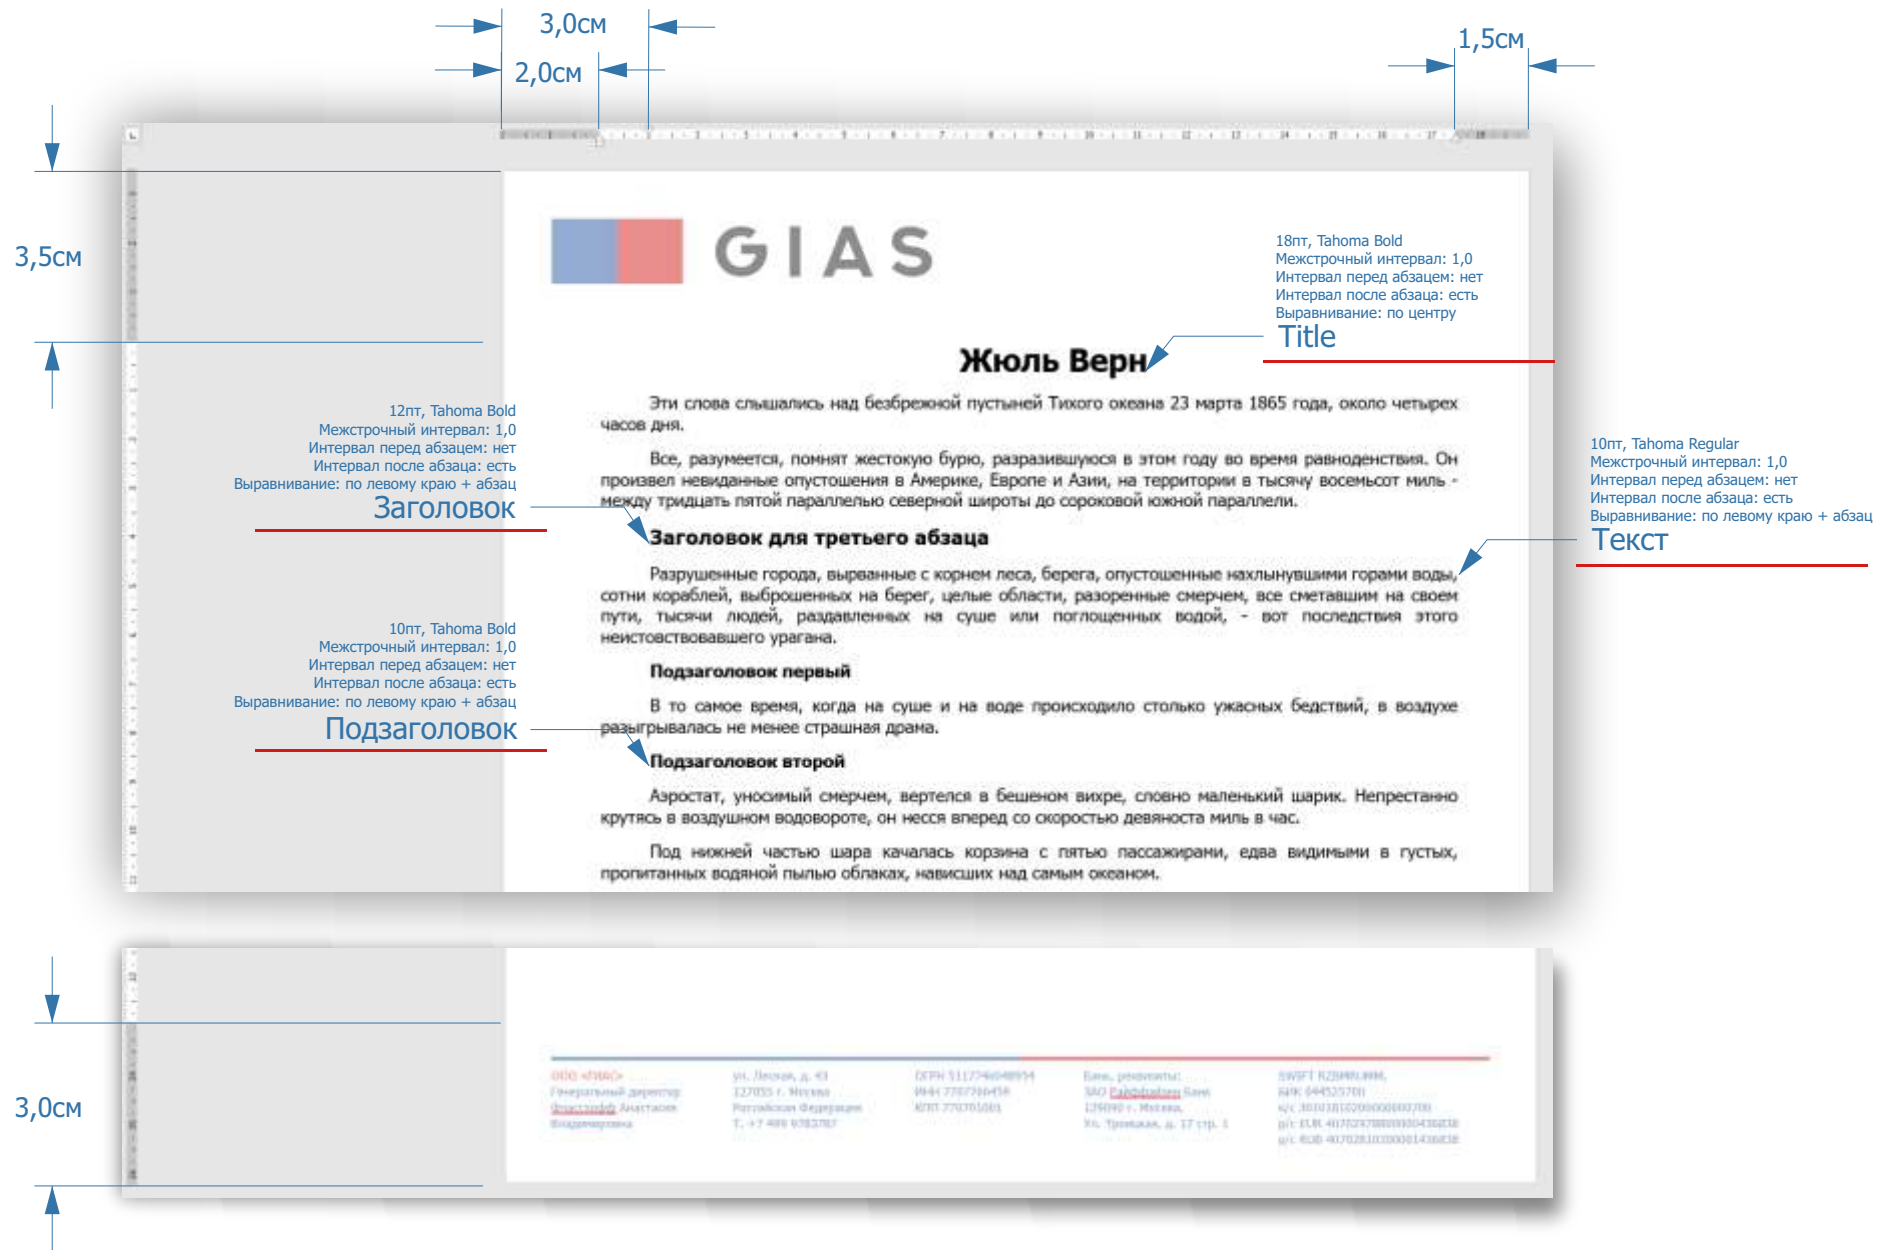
3,0см

2,0см

1,5см

3,5см

GIAS

18пт, Tahoma Bold
Межстрочный интервал: 1,0
Интервал перед абзацем: нет
Интервал после абзаца: есть
Выравнивание: по центру
Title

Жюль Верн

Эти слова слышались над безбрежной пустыней Тихого океана 23 марта 1865 года, около четырех часов дня.

Все, разумеется, помнят жестокую бурю, разразившуюся в этом году во время равноденствия. Он произвел невиданные опустошения в Америке, Европе и Азии, на территории в тысячу восемьсот миль - между тридцать пятой параллелью северной широты до сороковой южной параллели.

12пт, Tahoma Bold
Межстрочный интервал: 1,0
Интервал перед абзацем: нет
Интервал после абзаца: есть
Выравнивание: по левому краю + абзац
Заголовок

Заголовок для третьего абзаца

10пт, Tahoma Regular
Межстрочный интервал: 1,0
Интервал перед абзацем: нет
Интервал после абзаца: есть
Выравнивание: по левому краю + абзац
Текст

Разрушенные города, вырванные с корнем леса, берега, опустошенные нахлынувшими горами воды, сотни кораблей, выброшенных на берег, целые области, разоренные смерчем, все сметавшим на своем пути, тысячи людей, раздавленных на суше или поглощенных водой, - вот последствия этого неистовствовавшего урагана.

10пт, Tahoma Bold
Межстрочный интервал: 1,0
Интервал перед абзацем: нет
Интервал после абзаца: есть
Выравнивание: по левому краю + абзац
Подзаголовок

Подзаголовок первый

В то самое время, когда на суше и на воде происходило столько ужасных бедствий, в воздухе разыгрывалась не менее страшная драма.

Подзаголовок второй

Аэростат, уносимый смерчем, вертелся в бешеном вихре, словно маленький шарик. Непрестанно крутясь в воздушном водовороте, он несся вперед со скоростью девяноста миль в час.

Под нижней частью шара качалась корзина с пятью пассажирами, едва видимыми в густых, пропитанных водяной пылью облаках, нависших над самым океаном.

3,0см

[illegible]